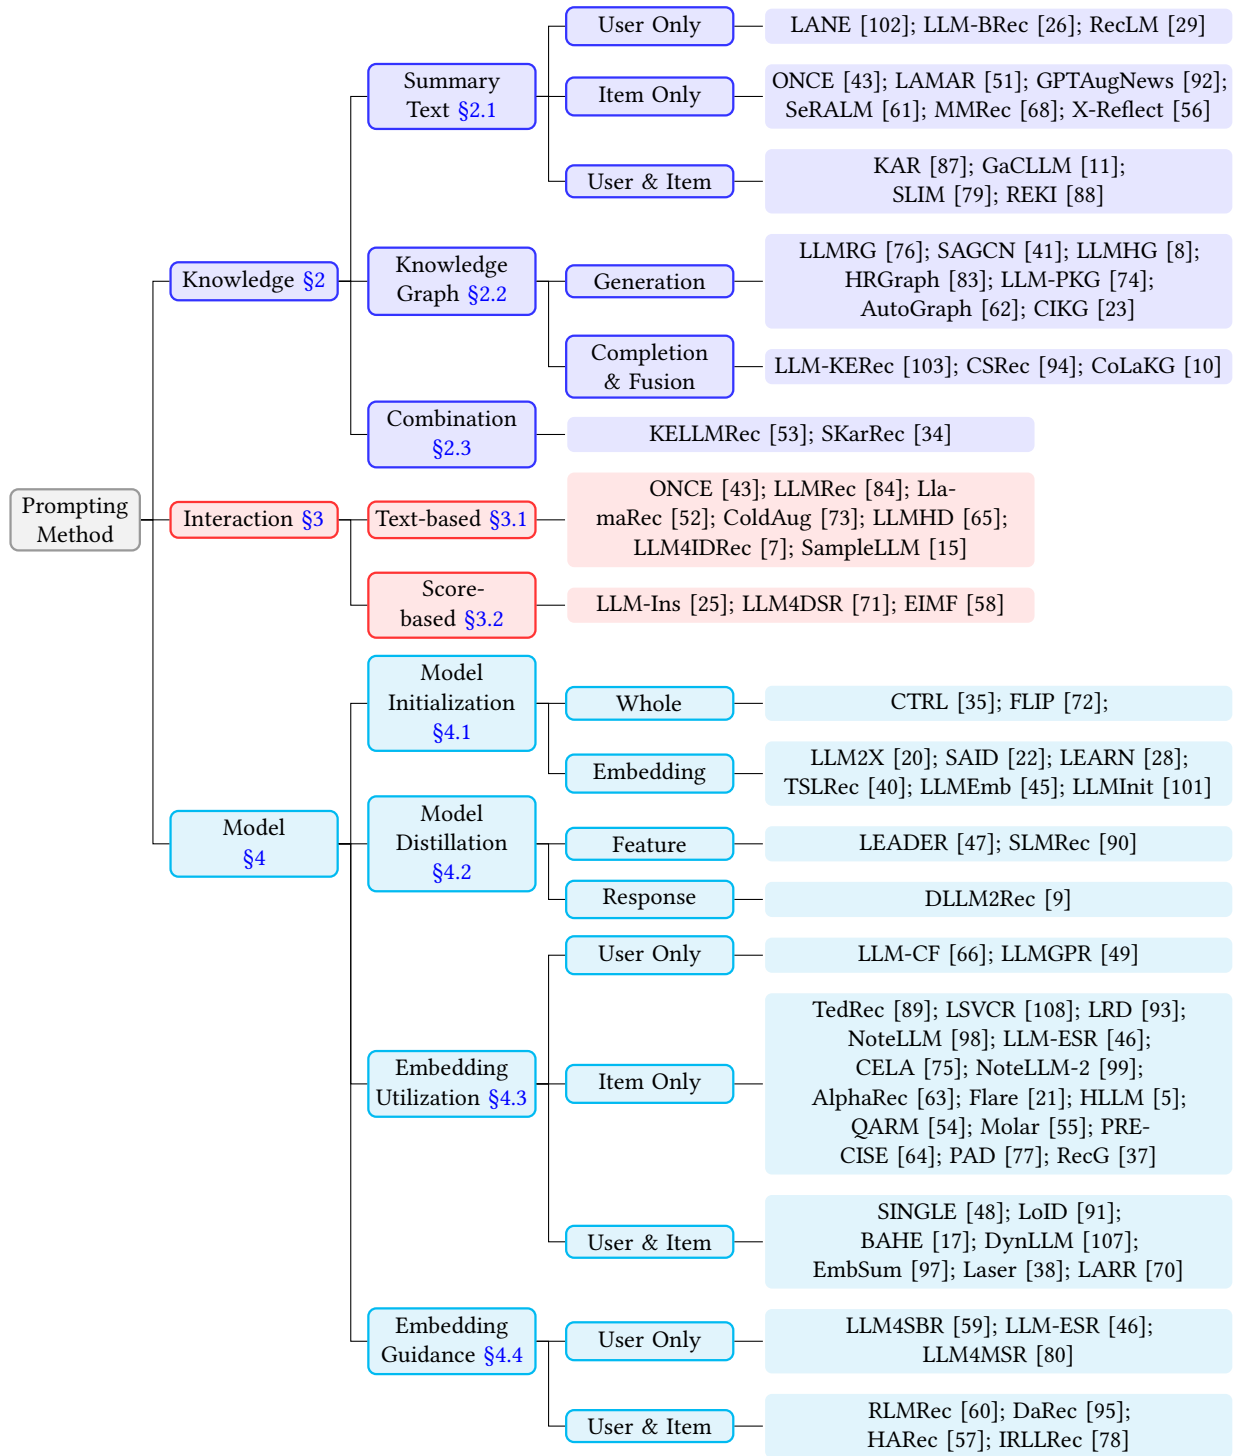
Prompting Method

Knowledge §2

Summary Text §2.1

User Only

LANE [102]; LLM-BRec [26]; RecLM [29]

Item Only

ONCE [43]; LAMAR [51]; GPTAugNews [92]; SeRALM [61]; MMRec [68]; X-Reflect [56]

User & Item

KAR [87]; GaCLLM [11]; SLIM [79]; REKI [88]

Knowledge Graph §2.2

Generation

LLMRG [76]; SAGCN [41]; LLMHG [8]; HRGraph [83]; LLM-PKG [74]; AutoGraph [62]; CIKG [23]

Completion & Fusion

LLM-KERec [103]; CSRec [94]; CoLaKG [10]

Combination §2.3

KELLMRec [53]; SKarRec [34]

Interaction §3

Text-based §3.1

ONCE [43]; LLMRec [84]; LlamaRec [52]; ColdAug [73]; LLMHD [65]; LLM4IDRec [7]; SampleLLM [15]

Score-based §3.2

LLM-Ins [25]; LLM4DSR [71]; EIMF [58]

Model §4

Model Initialization §4.1

Whole

CTRL [35]; FLIP [72];

Embedding

LLM2X [20]; SAID [22]; LEARN [28]; TSLRec [40]; LLMEmb [45]; LLMInit [101]

Model Distillation §4.2

Feature

LEADER [47]; SLMRec [90]

Response

DLLM2Rec [9]

Embedding Utilization §4.3

User Only

LLM-CF [66]; LLMGPR [49]

Item Only

TedRec [89]; LSVCR [108]; LRD [93]; NoteLLM [98]; LLM-ESR [46]; CELA [75]; NoteLLM-2 [99]; AlphaRec [63]; Flare [21]; HLLM [5]; QARM [54]; Molar [55]; PRECISE [64]; PAD [77]; RecG [37]

User & Item

SINGLE [48]; LoID [91]; BAHE [17]; DynLLM [107]; EmbSum [97]; Laser [38]; LARR [70]

Embedding Guidance §4.4

User Only

LLM4SBR [59]; LLM-ESR [46]; LLM4MSR [80]

User & Item

RLMRec [60]; DaRec [95]; HARec [57]; IRLLRec [78]